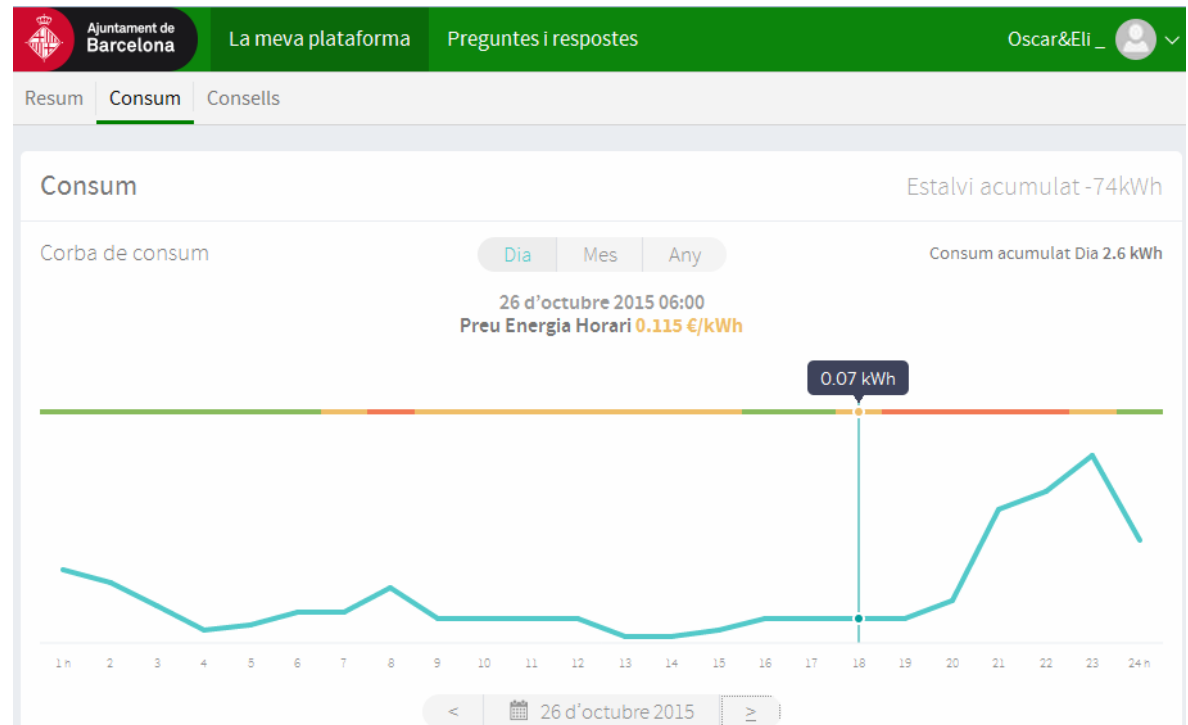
Ajuntament de Barcelona

La meva plataforma

Preguntes i respostes

Oscar&Eli _

Resum Consum Consells

Consum

Estalvi acumulat -74kWh

Corba de consum

Dia Mes Any

Consum acumulat Dia 2.6 kWh

26 d'octubre 2015 06:00
Preu Energia Horari 0.115 €/kWh

0.07 kWh

1 h 2 3 4 5 6 7 8 9 10 11 12 13 14 15 16 17 18 19 20 21 22 23 24 h

< 26 d'octubre 2015 >